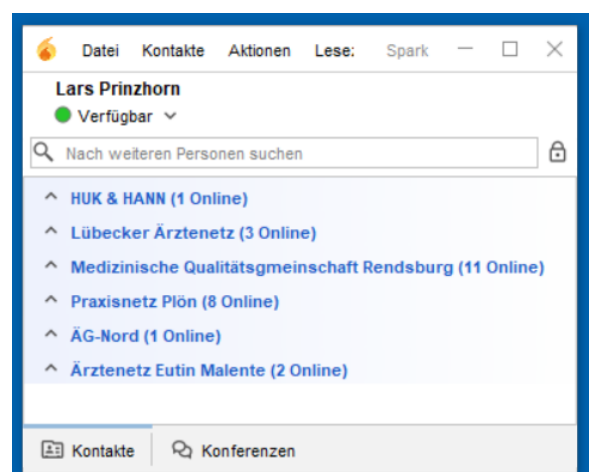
Datei Kontakte Aktionen Lese: Spark

Lars Prinzhorn
Verfügbar

Nach weiteren Personen suchen

HUK & HANN (1 Online)
Lübecker Ärztenetz (3 Online)
Medizinische Qualitätsgmeinschaft Rendsburg (11 Online)
Praxisnetz Plön (8 Online)
ÄG-Nord (1 Online)
Ärztenetz Eutin Malente (2 Online)

Kontakte
Konferenzen